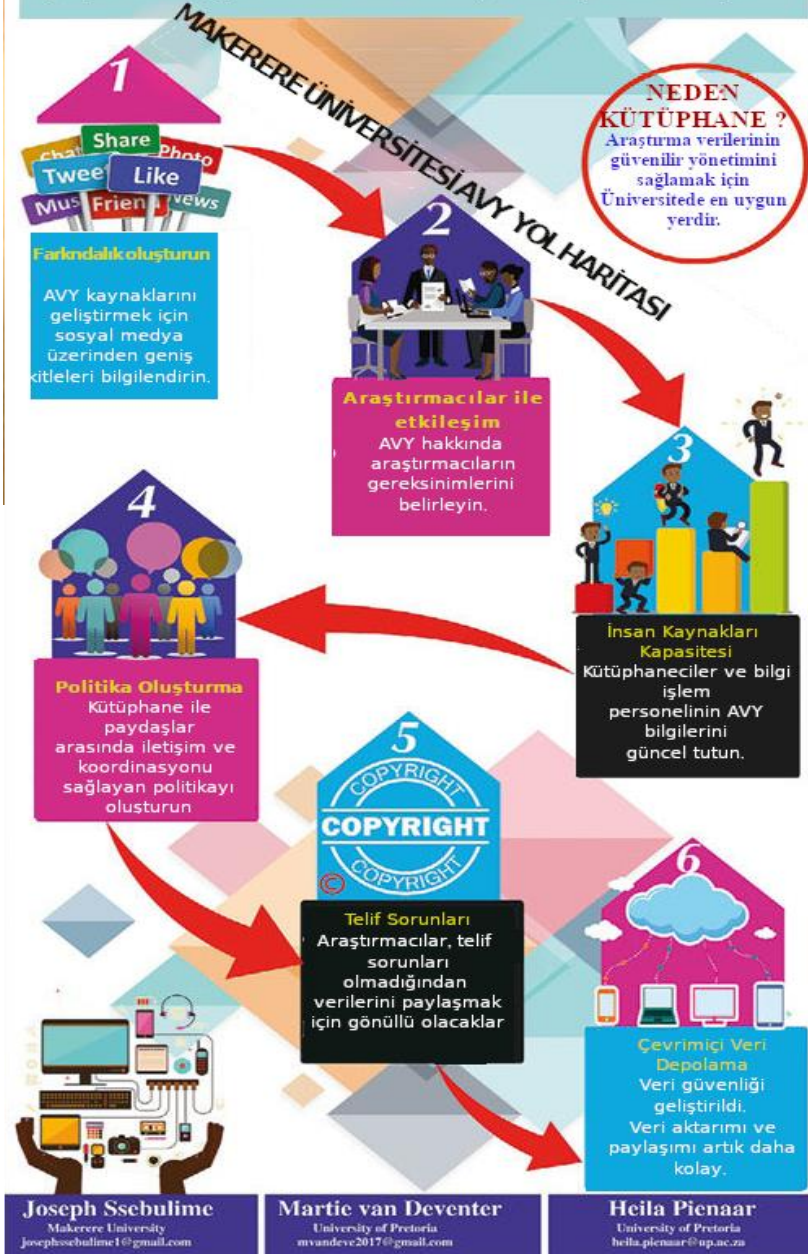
MAKERERE ÜNİVERSİTESİ AVY YOL HARİTASI

NEDEN KÜTÜPHANE ?
Araştırma verilerinin güvenilir yönetimini sağlamak için Üniversitede en uygun yerdir.

1

Chat Share Photo Tweet Like Music Friends News

Farkındalıkoluşturun
AVY kaynaklarını geliştirmek için sosyal medya üzerinden geniş kitleleri bilgilendirin.

2

Araştırmacılar ile etkileşim
AVY hakkında araştırmacıların gereksinimlerini belirleyin.

3

İnsan Kaynakları Kapasitesi
Kütüphaneciler ve bilgi işlem personelinin AVY bilgilerini güncel tutun.

4

Politika Oluşturma
Kütüphane ile paydaşlar arasında iletişim ve koordinasyonu sağlayan politikayı oluşturun

5

COPYRIGHT
COPYRIGHT
COPYRIGHT
©

Telif Sorunları
Araştırmacılar, telif sorunları olmadığından verilerini paylaşmak için gönüllü olacaklar

6

Çevrimiçi Veri Depolama
Veri güvenliği geliştirildi.
Veri aktarımı ve paylaşımı artık daha kolay.

Joseph Ssebulime
Makerere University
josephssebulime1@gmail.com

Martie van Deventer
University of Pretoria
mvandeve2017@gmail.com

Heila Pienaar
University of Pretoria
heila.pienaar@up.ac.za